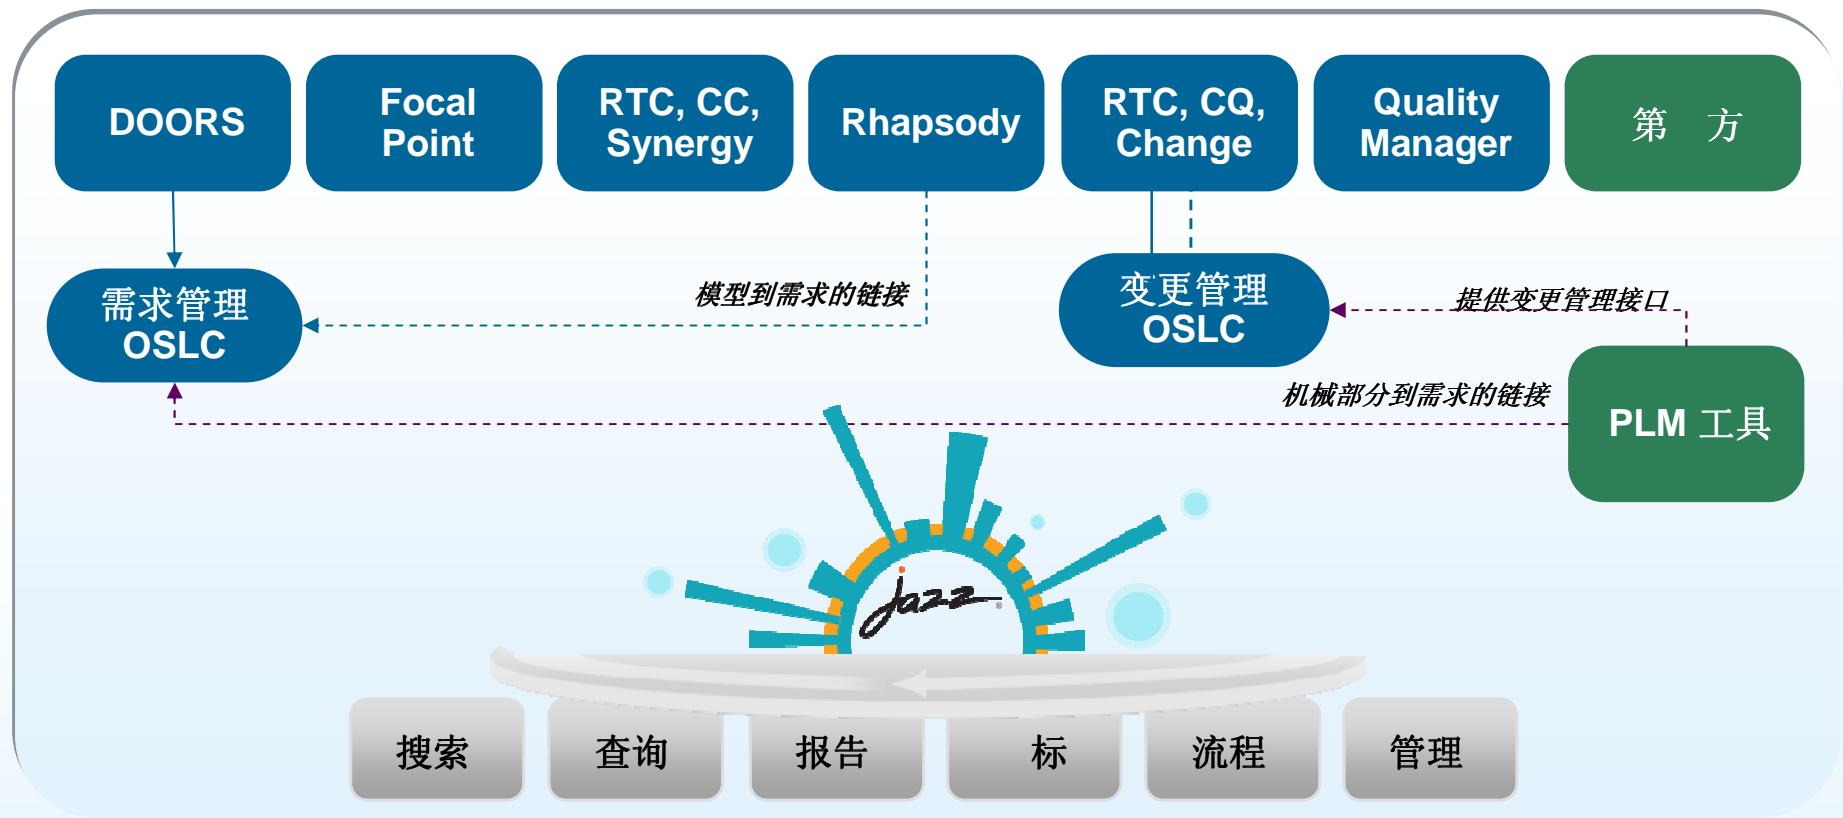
DOORS

Focal Point

RTC, CC, Synergy

Rhapsody

RTC, CQ, Change

Quality Manager

第 方

需求管理 OSLC

模型到需求的链接

变更管理 OSLC

提供变更管理接口

机械部分到需求的链接

PLM 工具

Jazz

搜索

查询

报告

标

流程

管理